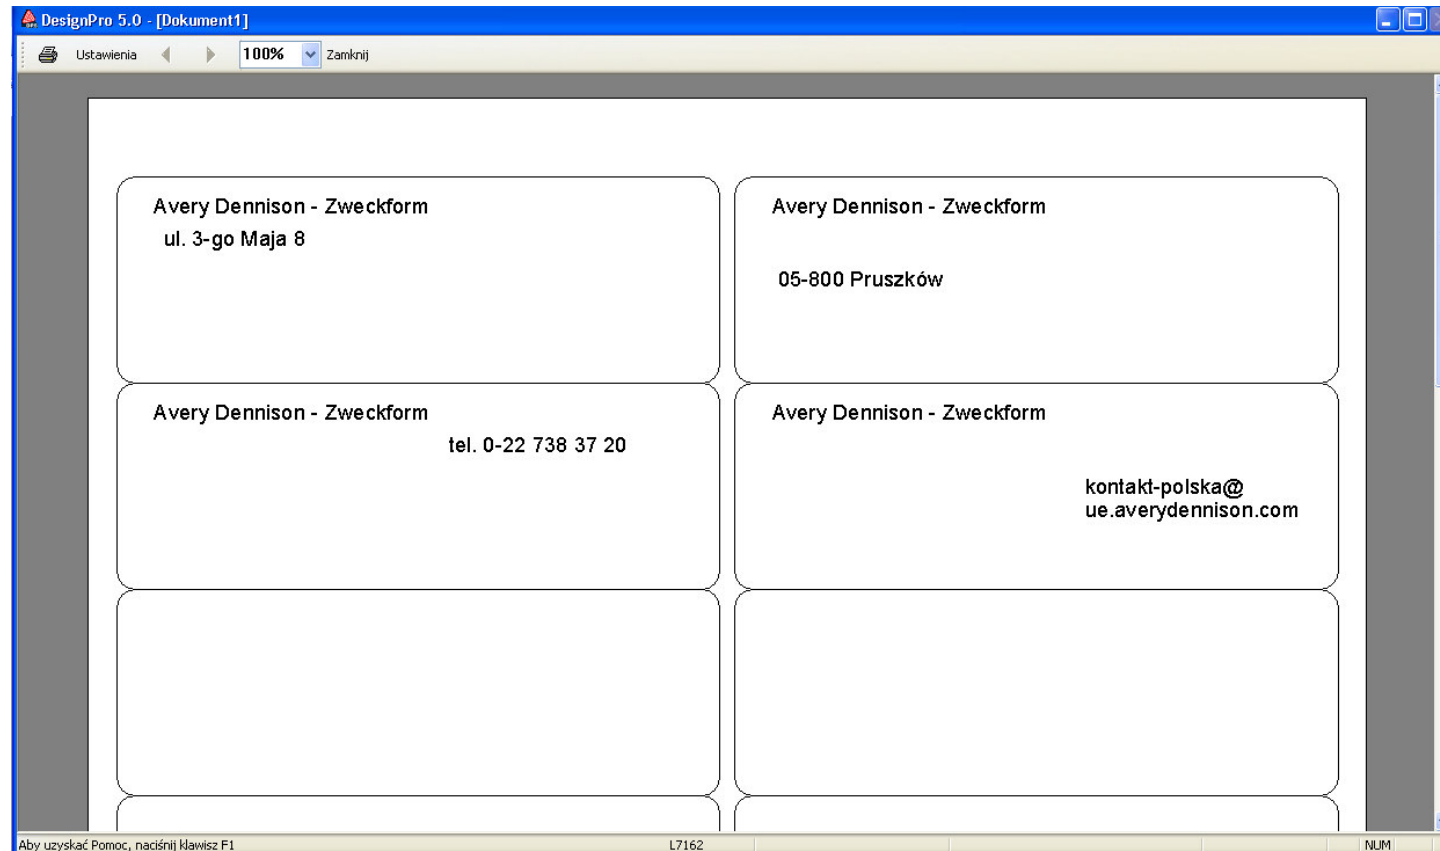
DesignPro 5.0 - [Dokument1]

Ustawienia 100% Zamknij

Avery Dennison - Zweckform
ul. 3-go Maja 8

Avery Dennison - Zweckform
05-800 Pruszków

Avery Dennison - Zweckform
tel. 0-22 738 37 20

Avery Dennison - Zweckform
kontakt-polska@ ue.averydennison.com

Aby uzyskać Pomoc, naciśnij klawisz F1 L7162 NUM